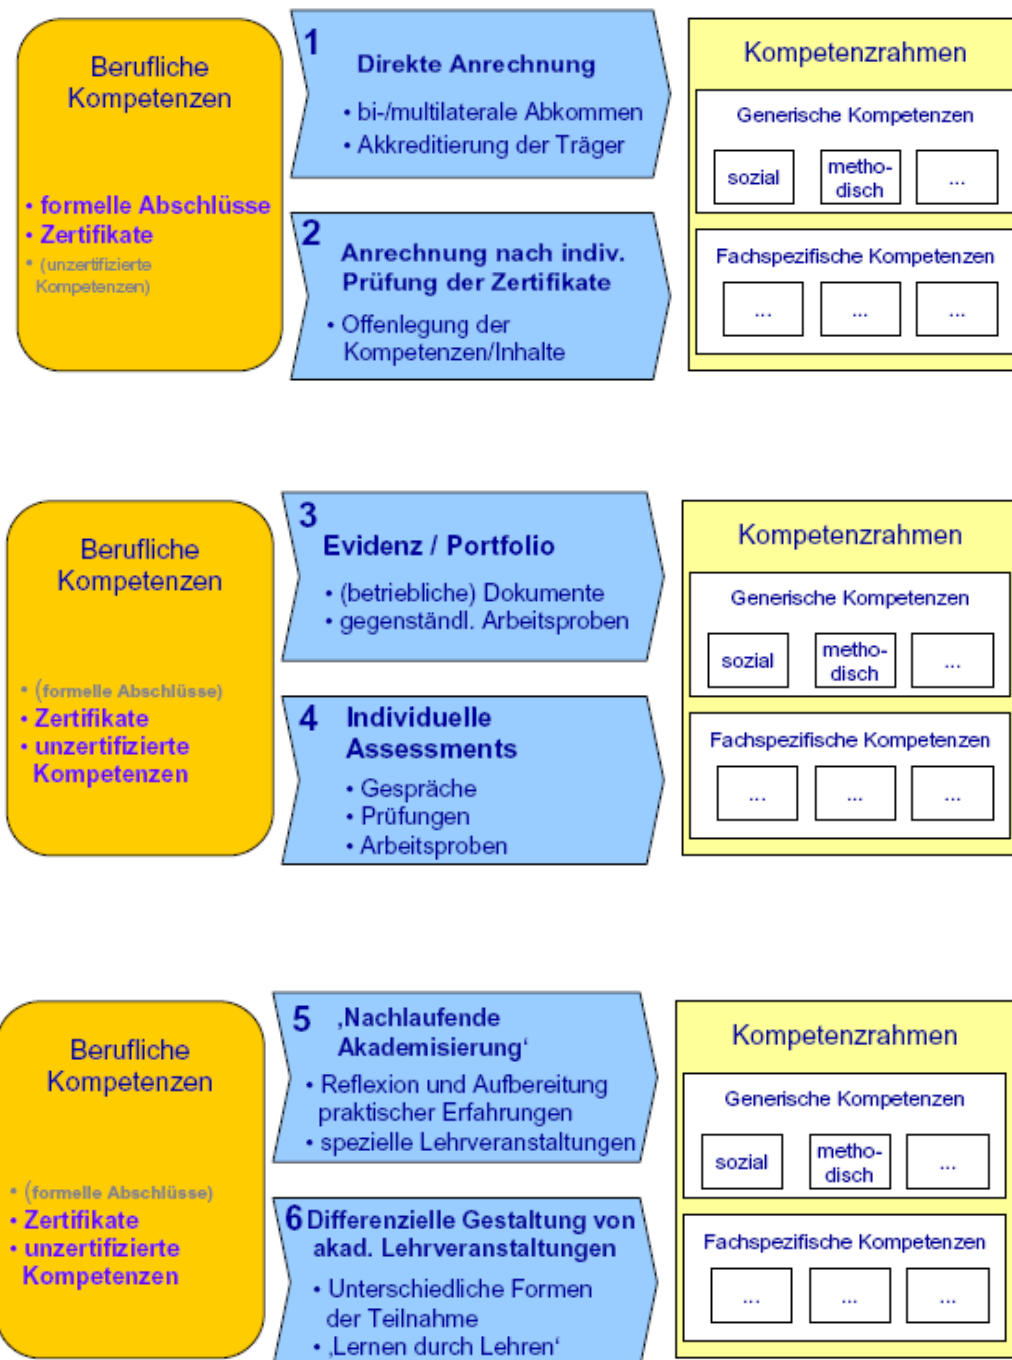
Berufliche Kompetenzen

• formelle Abschlüsse
• Zertifikate
• (unzertifizierte Kompetenzen)

1 Direkte Anrechnung
• bi-/multilaterale Abkommen
• Akkreditierung der Träger

2 Anrechnung nach indiv. Prüfung der Zertifikate
• Offenlegung der Kompetenzen/Inhalte

Kompetenzrahmen

Generische Kompetenzen

sozial | metho-disch | ...

Fachspezifische Kompetenzen

... | ... | ...

Berufliche Kompetenzen

• (formelle Abschlüsse)
• Zertifikate
• unzertifizierte Kompetenzen

3 Evidenz / Portfolio
• (betriebliche) Dokumente
• gegenständl. Arbeitsproben

4 Individuelle Assessments
• Gespräche
• Prüfungen
• Arbeitsproben

Kompetenzrahmen

Generische Kompetenzen

sozial | metho-disch | ...

Fachspezifische Kompetenzen

... | ... | ...

Berufliche Kompetenzen

• (formelle Abschlüsse)
• Zertifikate
• unzertifizierte Kompetenzen

5 ‚Nachlaufende Akademisierung'
• Reflexion und Aufbereitung praktischer Erfahrungen
• spezielle Lehrveranstaltungen

6 Differenzielle Gestaltung von akad. Lehrveranstaltungen
• Unterschiedliche Formen der Teilnahme
• ‚Lernen durch Lehren'

Kompetenzrahmen

Generische Kompetenzen

sozial | metho-disch | ...

Fachspezifische Kompetenzen

... | ... | ...